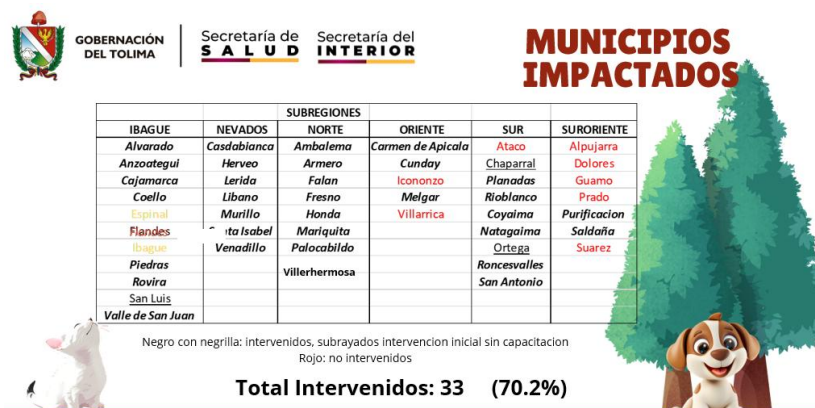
GOBERNACIÓN DEL TOLIMA

Secretaría de SALUD

Secretaría del INTERIOR

MUNICIPIOS IMPACTADOS

| SUBREGIONES | | | | | |
|---|---|---|---|---|---|
| IBAGUE | NEVADOS | NORTE | ORIENTE | SUR | SURORIENTE |
| Alvarado | Casdabianca | Ambalema | Carmen de Apicala | Ataco | Alpujarra |
| Anzoategui | Herveo | Armero | Cunday | Chaparral | Dolores |
| Cajamarca | Lerida | Falan | Icononzo | Planadas | Guamo |
| Coello | Libano | Fresno | Melgar | Rioblanco | Prado |
| Espinal | Murillo | Honda | Villarrica | Coyaima | Purificacion |
| Flandes | Santa Isabel | Mariquita | | Natagaima | Saldaña |
| Ibague | Venadillo | Palocabildo | | Ortega | Suarez |
| Piedras | | Villerhermosa | | Roncesvalles | |
| Rovira | | | | San Antonio | |
| San Luis | | | | | |
| Valle de San Juan | | | | | |

Negro con negrilla: intervenidos, subrayados intervencion inicial sin capacitacion
Rojo: no intervenidos

Total Intervenidos: 33 (70.2%)